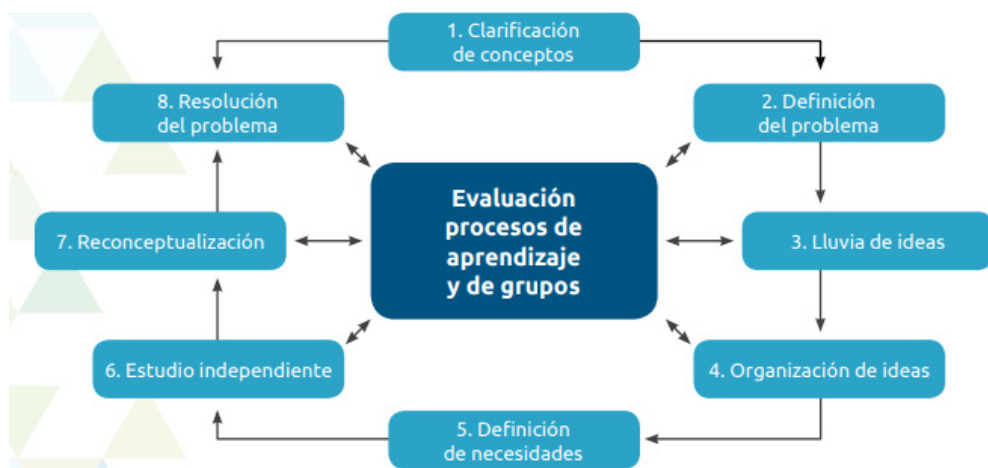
1. Clarificación de conceptos

2. Definición del problema

3. Lluvia de ideas

4. Organización de ideas

5. Definición de necesidades

6. Estudio independiente

7. Reconceptualización

8. Resolución del problema

Evaluación procesos de aprendizaje y de grupos